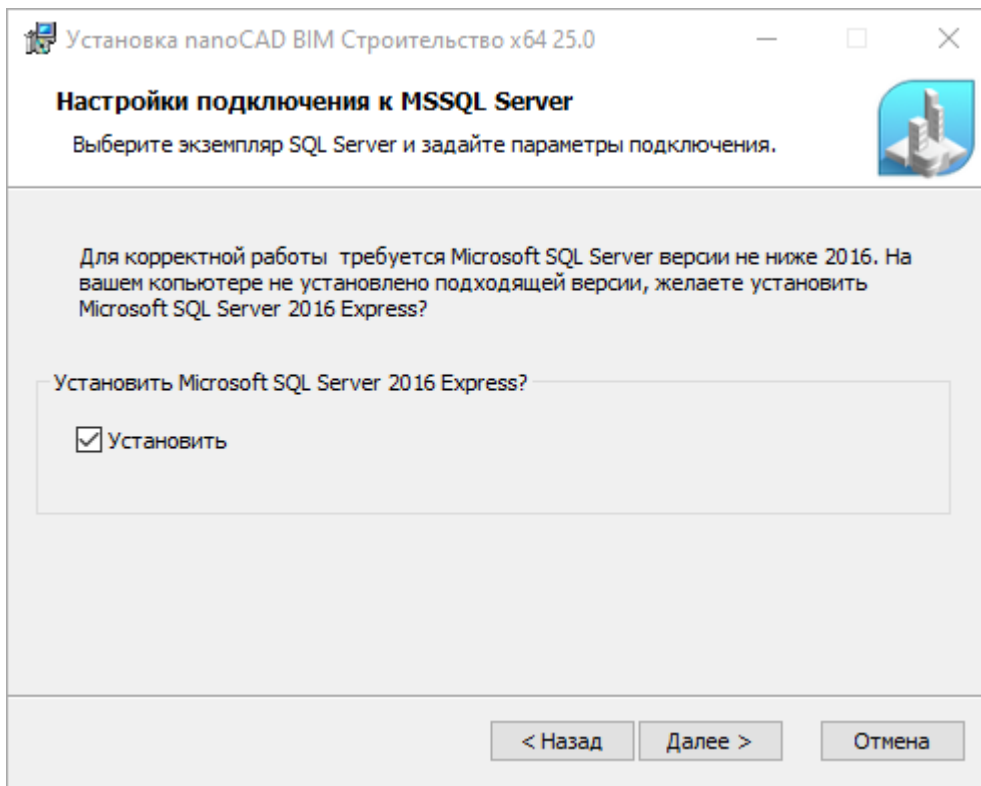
Установка nanoCAD BIM Строительство x64 25.0

Настройки подключения к MSSQL Server

Выберите экземпляр SQL Server и задайте параметры подключения.

Для корректной работы требуется Microsoft SQL Server версии не ниже 2016. На вашем копьютере не установлено подходящей версии, желаете установить Microsoft SQL Server 2016 Express?

Установить Microsoft SQL Server 2016 Express?

☑ Установить

< Назад

Далее >

Отмена